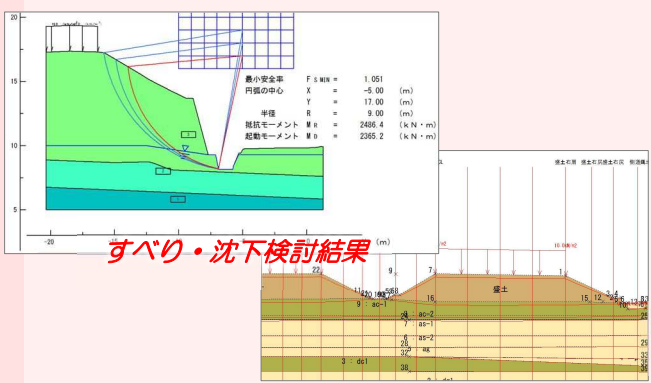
最小安全率 $F_{S\,MIN}$ = 1.051
円弧の中心 X = -5.00 (m)
Y = 17.00 (m)
半径 R = 9.00 (m)
抵抗モーメント $M_R$ = 2486.4 (kN・m)
起動モーメント $M_D$ = 2365.2 (kN・m)

15
10
5
-20
(m)

すべり・沈下検討結果

盛土右肩 盛土右尻盛土右尻 前道路

10.0kN/m2
22
9
7
1
11
9 ac-1
16
盛土
15 12
ac-2
as-1
as-2
ag
3 : ds1
38
25
29